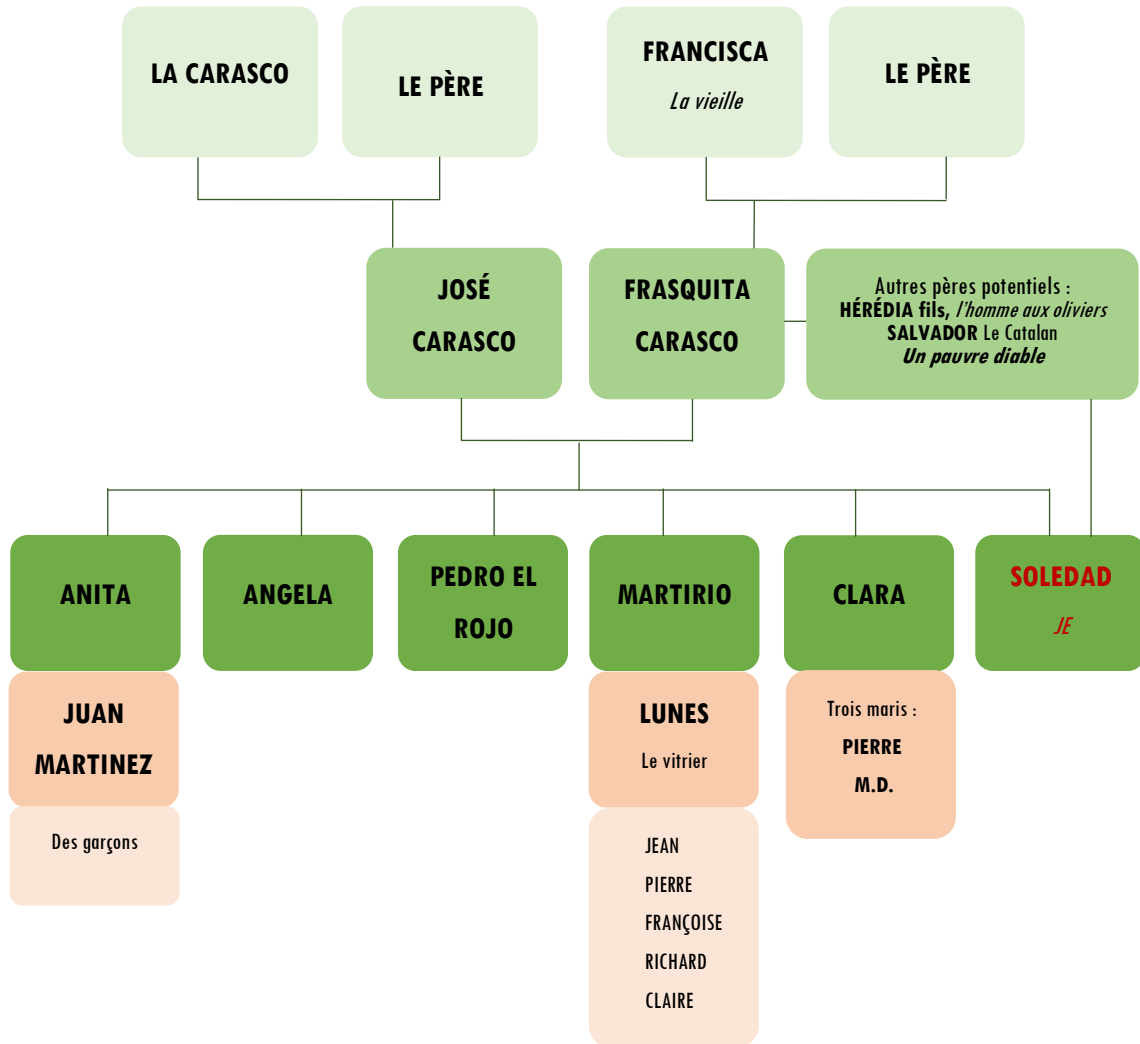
LA CARASCO

LE PÈRE

FRANCISCA
La vieille

LE PÈRE

JOSÉ CARASCO

FRASQUITA CARASCO

Autres pères potentiels :
HÉRÉDIA fils, l'homme aux oliviers
SALVADOR Le Catalan
Un pauvre diable

ANITA

ANGELA

PEDRO EL ROJO

MARTIRIO

CLARA

SOLEDAD
JE

JUAN MARTINEZ

Des garçons

LUNES
Le vitrier

JEAN
PIERRE
FRANÇOISE
RICHARD
CLAIRE

Trois maris :
PIERRE
M.D.